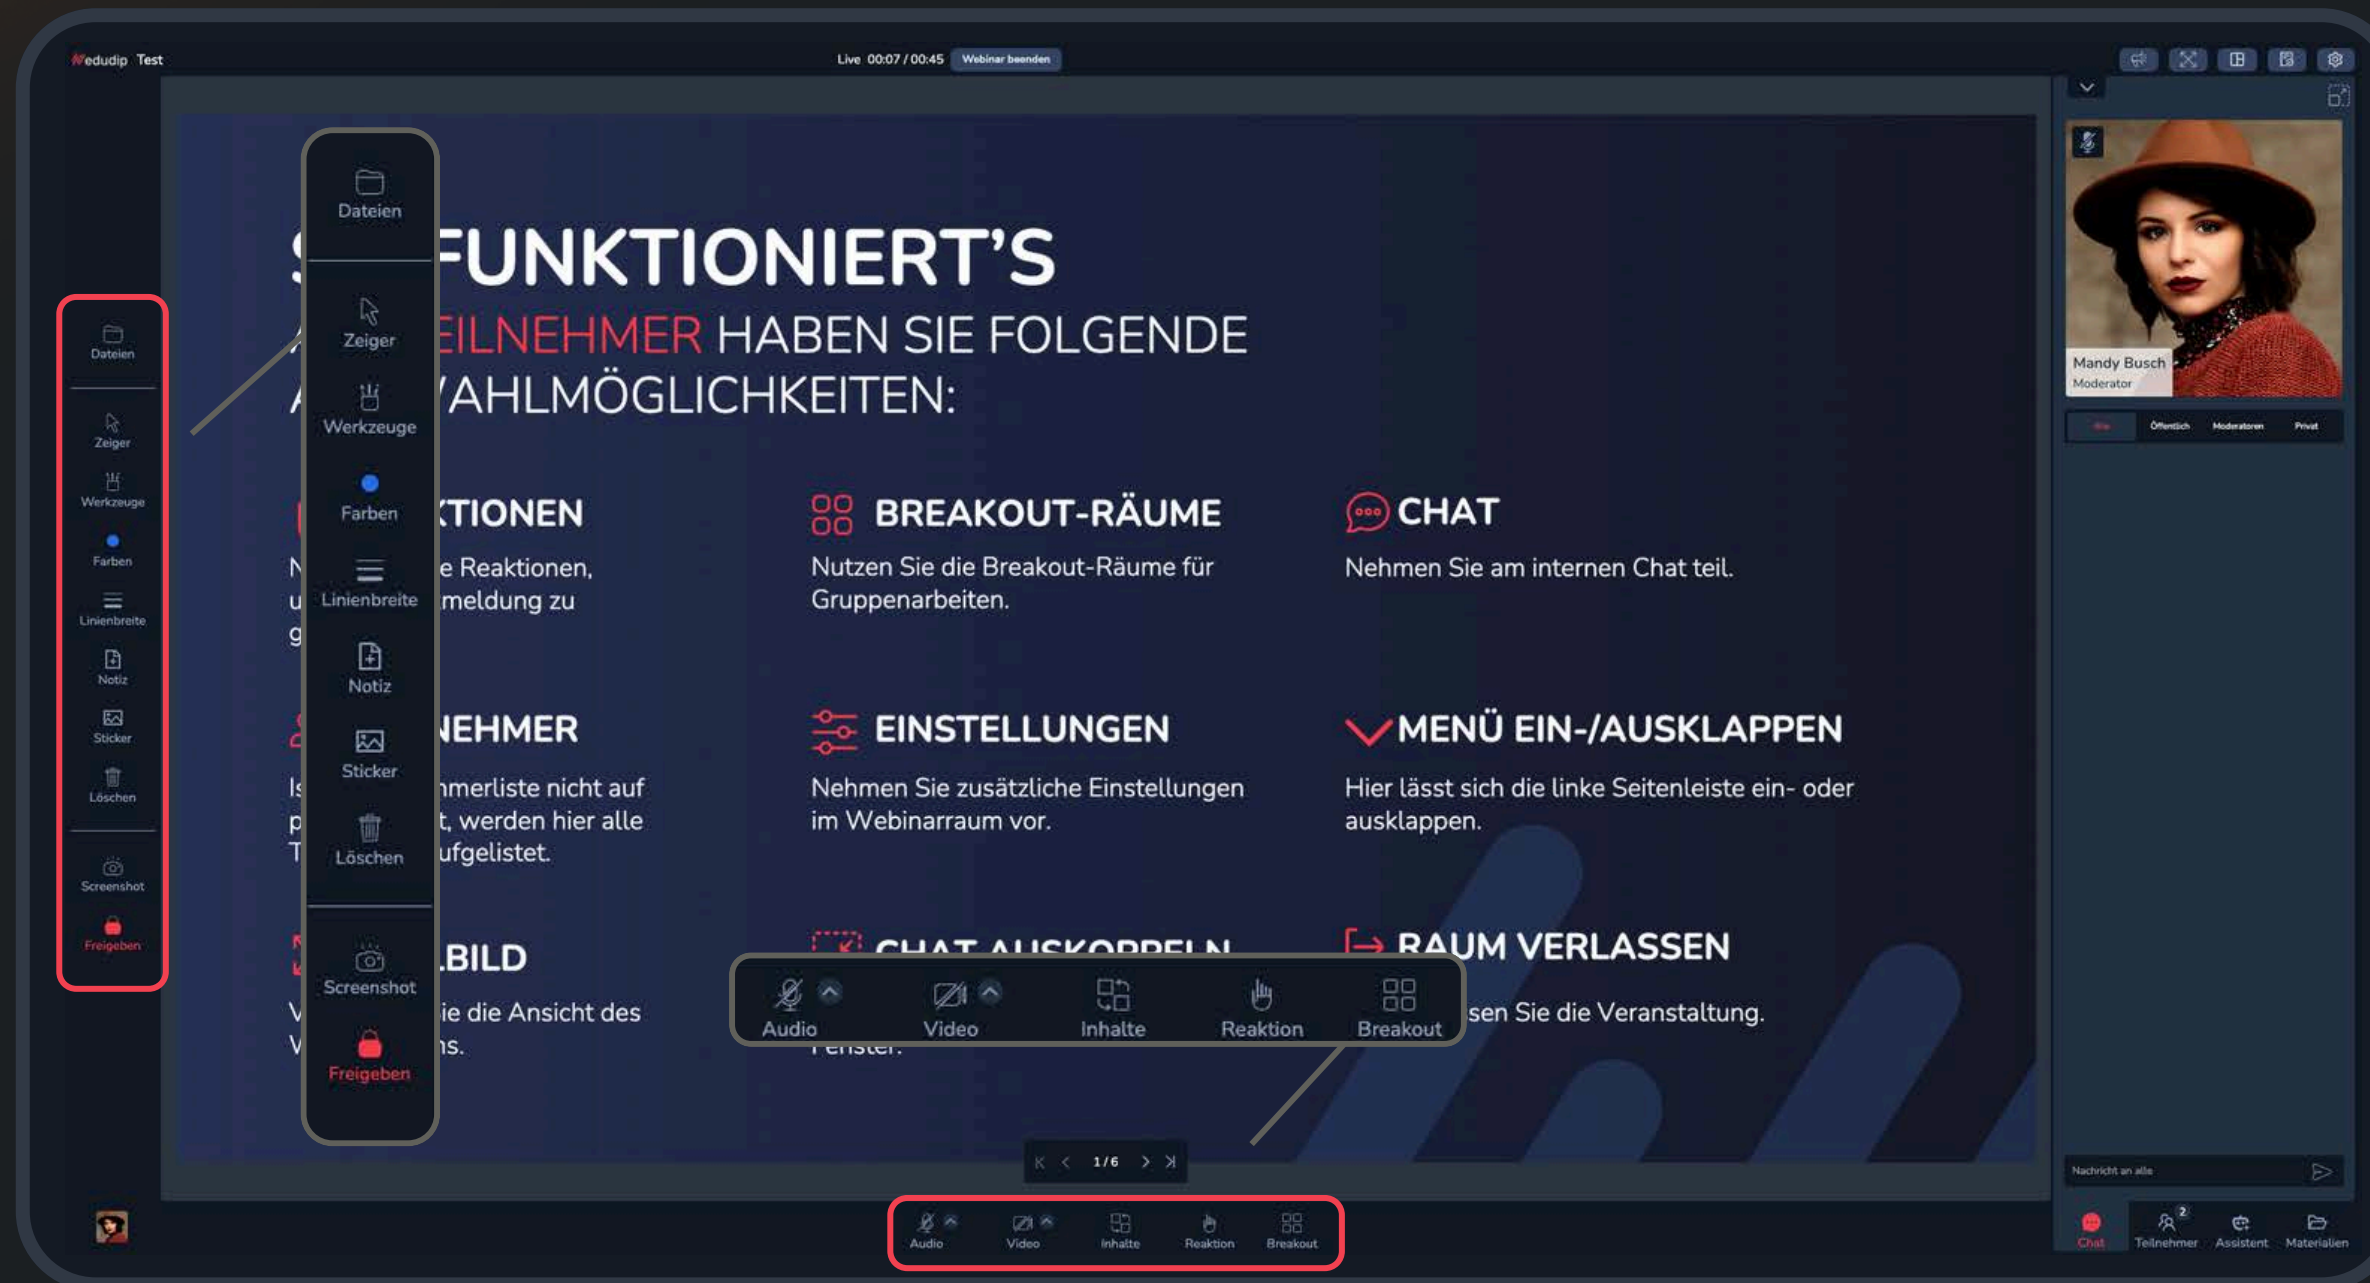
edudip Test

Live 00:07 / 00:45 Webinar beenden

Dateien
Zeiger
Werkzeuge
Farben
Linienbreite
Notiz
Sticker
Löschen
Screenshot
Freigeben

Dateien
Zeiger
Werkzeuge
Farben
Linienbreite
Notiz
Sticker
Löschen
Screenshot
Freigeben

S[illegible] FUNKTIONIERT'S
A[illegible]EILNEHMER HABEN SIE FOLGENDE
A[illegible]AHLMÖGLICHKEITEN:

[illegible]KTIONEN
N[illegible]e Reaktionen, u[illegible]meldung zu g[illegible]

BREAKOUT-RÄUME
Nutzen Sie die Breakout-Räume für Gruppenarbeiten.

CHAT
Nehmen Sie am internen Chat teil.

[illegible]NEHMER
Is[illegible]merliste nicht auf p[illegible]t, werden hier alle T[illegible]ufgelistet.

EINSTELLUNGEN
Nehmen Sie zusätzliche Einstellungen im Webinarraum vor.

MENÜ EIN-/AUSKLAPPEN
Hier lässt sich die linke Seitenleiste ein- oder ausklappen.

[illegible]BILD
V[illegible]ie die Ansicht des V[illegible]s.

CHAT AUSKOPPELN
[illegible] Fenster.

RAUM VERLASSEN
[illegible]sen Sie die Veranstaltung.

Audio Video Inhalte Reaktion Breakout

1 / 6

Audio Video Inhalte Reaktion Breakout

Mandy Busch
Moderator

Alle Öffentlich Moderatoren Privat

Nachricht an alle

Chat Teilnehmer 2 Assistent Materialien